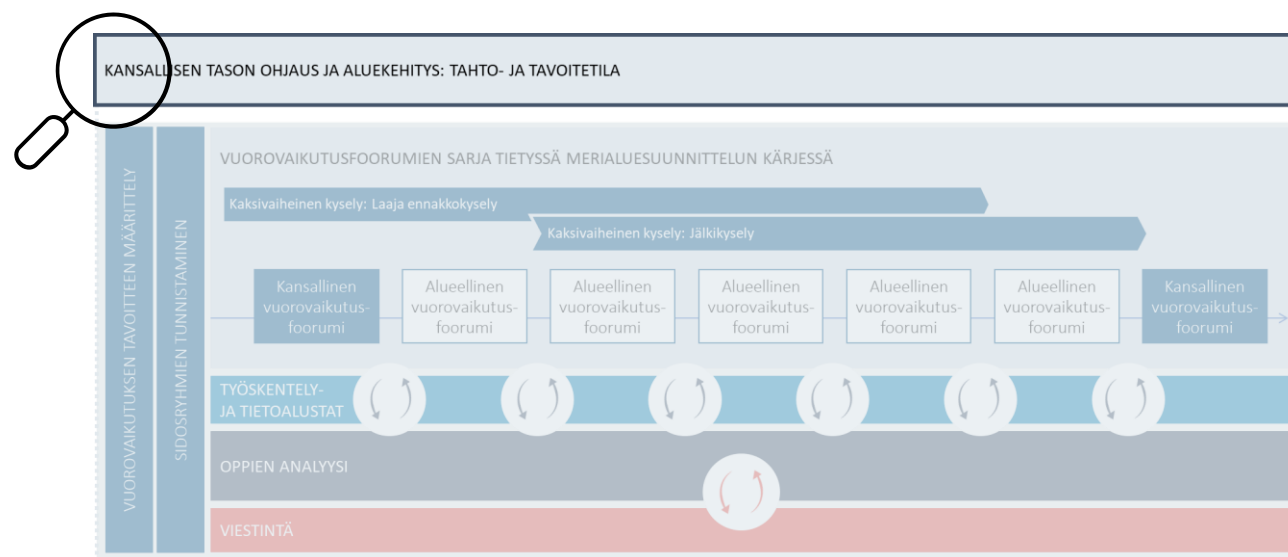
KANSALLISEN TASON OHJAUS JA ALUEKEHITYS: TAHTO- JA TAVOITETILA

VUOROVAIKUTUKSEN TAVOITTEEN MÄÄRITTELY

SIDOSRYHMIEN TUNNISTAMINEN

VUOROVAIKUTUSFOORUMIEN SARJA TIETYSSÄ MERIALUESUUNNITTELUN KÄRJESSÄ

Kaksivaiheinen kysely: Laaja ennakkokysely

Kaksivaiheinen kysely: Jälkikysely

Kansallinen vuorovaikutusfoorumi

Alueellinen vuorovaikutusfoorumi

Alueellinen vuorovaikutusfoorumi

Alueellinen vuorovaikutusfoorumi

Alueellinen vuorovaikutusfoorumi

Alueellinen vuorovaikutusfoorumi

Kansallinen vuorovaikutusfoorumi

TYÖSKENTELY- JA TIETOALUSTAT

OPPIEN ANALYYSI

VIESTINTÄ